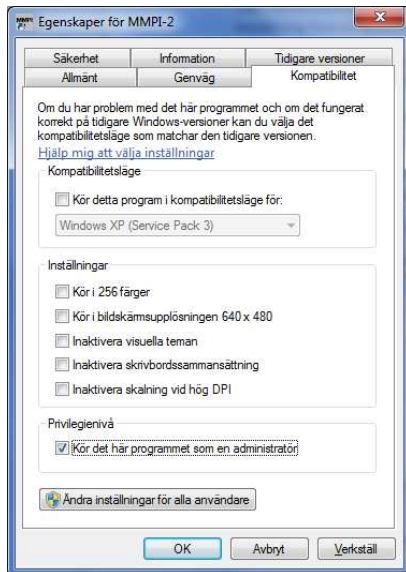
Egenskaper för MMPI-2

Säkerhet
Information
Tidigare versioner
Allmänt
Genväg
Kompatibilitet

Om du har problem med det här programmet och om det fungerat korrekt på tidigare Windows-versioner kan du välja det kompatibilitetsläge som matchar den tidigare versionen.
Hjälp mig att välja inställningar

Kompatibilitetsläge
Kör detta program i kompatibilitetsläge för:
Windows XP (Service Pack 3)

Inställningar
Kör i 256 färger
Kör i bildskärmsupplösningen 640 x 480
Inaktivera visuella teman
Inaktivera skrivbordssammansättning
Inaktivera skalning vid hög DPI

Privilegienivå
Kör det här programmet som en administratör

Ändra inställningar för alla användare

OK
Avbryt
Verkställ